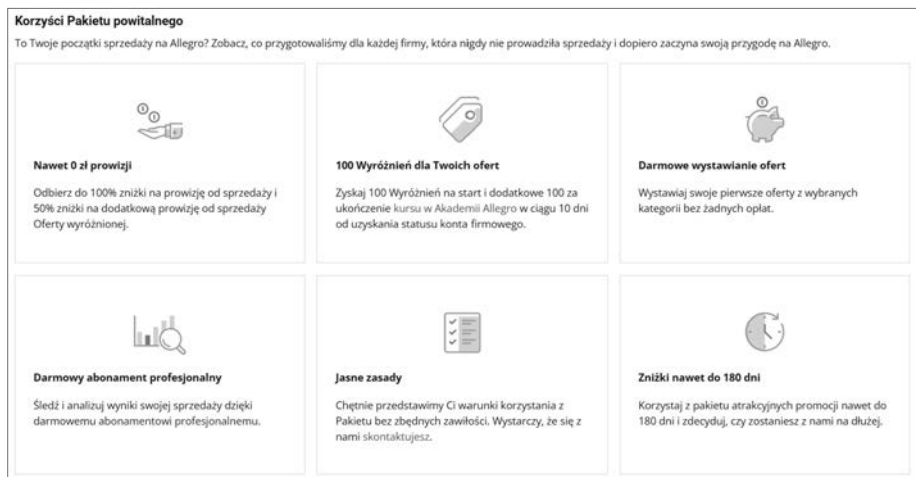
Korzyści Pakietu powitalnego

To Twoje początki sprzedaży na Allegro? Zobacz, co przygotowaliśmy dla każdej firmy, która nigdy nie prowadziła sprzedaży i dopiero zaczyna swoją przygodę na Allegro.

Nawet 0 zł prowizji

Odbierz do 100% zniżki na prowizję od sprzedaży i 50% zniżki na dodatkową prowizję od sprzedaży Oferty wyróżnionej.

100 Wyróżnień dla Twoich ofert

Zyskaj 100 Wyróżnień na start i dodatkowe 100 za ukończenie kursu w Akademii Allegro w ciągu 10 dni od uzyskania statusu konta firmowego.

Darmowe wystawianie ofert

Wystawiaj swoje pierwsze oferty z wybranych kategorii bez żadnych opłat.

Darmowy abonament profesjonalny

Śledź i analizuj wyniki swojej sprzedaży dzięki darmowemu abonamentowi profesjonalnemu.

Jasne zasady

Chętnie przedstawimy Ci warunki korzystania z Pakietu bez zbędnych zawiłości. Wystarczy, że się z nami skontaktujesz.

Zniżki nawet do 180 dni

Korzystaj z pakietu atrakcyjnych promocji nawet do 180 dni i zdecyduj, czy zostaniesz z nami na dłużej.